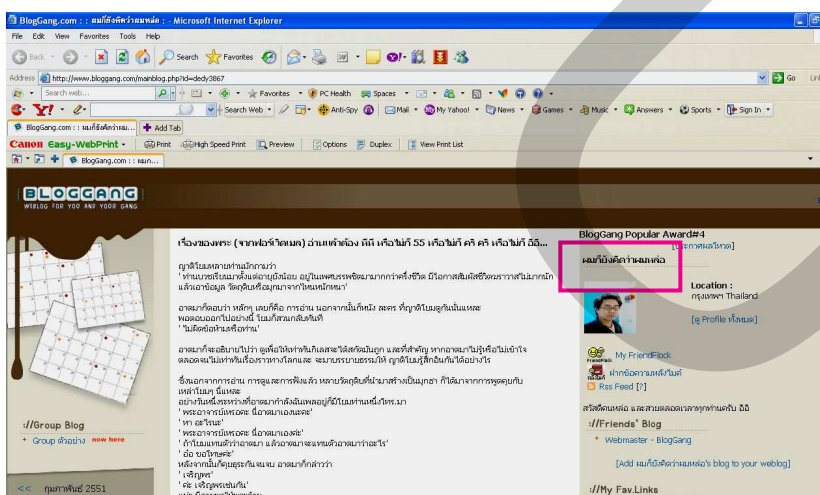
BlogGang.com : : ผมก็ยังคิดว่าผมหล่อ : - Microsoft Internet Explorer

File Edit View Favorites Tools Help

Back Search Favorites

Address http://www.bloggang.com/mainblog.php?id=dedy3867

Go Links

Search web... Favorites PC Health Spaces

Search Web Anti-Spy Mail My Yahoo! News Games Music Answers Sports Sign In

BlogGang.com : : ผมก็ยังคิดว่าผมห... Add Tab

Canon Easy-WebPrint Print High Speed Print Preview Options Duplex View Print List

BlogGang.com : : ผมก...

BLOGGANG
WEBLOG FOR YOU AND YOUR GANG

เรื่องของพระ (จากฟอร์เวิดเมล) อ่านแล้วต้อง ฮึ่ม หรือไม่ก็ 55 หรือไม่ก็ คิ คิ หรือไม่ก็ อึอึ...

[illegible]

BlogGang Popular Award#4

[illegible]

ผมก็ยังคิดว่าผมหล่อ

Location :
กรุงเทพฯ Thailand

[ดู Profile ทั้งหมด]

My FriendFlock

ฝากข้อความหลังไมค์

Rss Feed [?]

สวัสดีคนหล่อ และคนสวยแถวนี้ทุกท่านครับ อิอิ

://Friends' Blog

Webmaster - BlogGang

[Add ผมก็ยังคิดว่าผมหล่อ's blog to your weblog]

://My Fav.Links

://Group Blog

Group ตัวอย่าง now here

<< กุมภาพันธ์ 2551